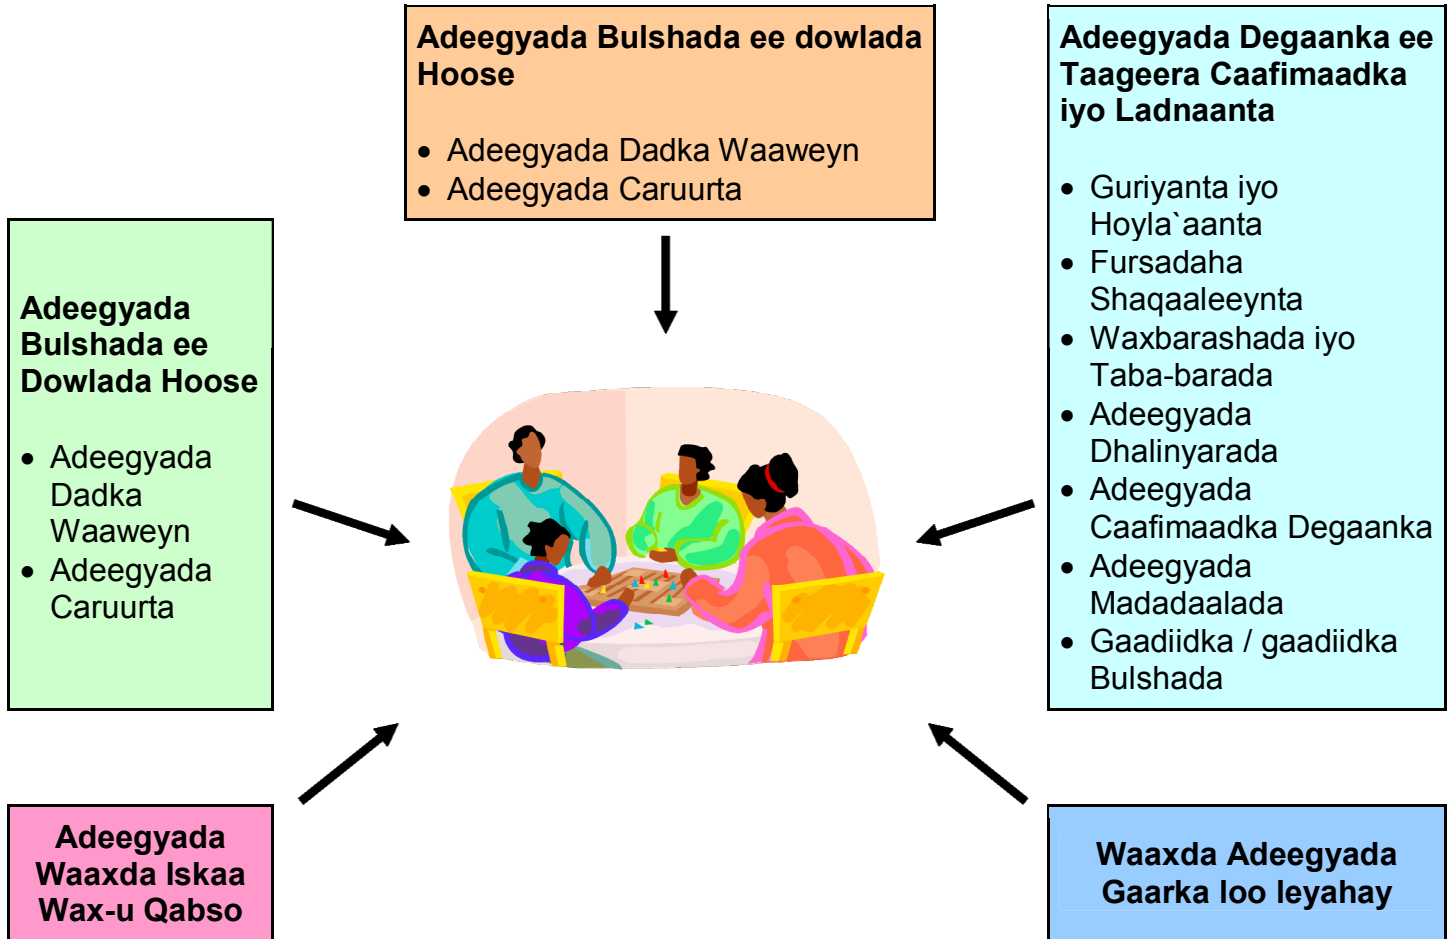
**Adeegyada Bulshada ee dowlada Hoose**

- Adeegyada Dadka Waaweyn
- Adeegyada Caruurta

**Adeegyada Degaanka ee Taageera Caafimaadka iyo Ladnaanta**

- Guriyanta iyo Hoyla`aanta
- Fursadaha Shaqaaleeynta
- Waxbarashada iyo Taba-barada
- Adeegyada Dhalinyarada
- Adeegyada Caafimaadka Degaanka
- Adeegyada Madadaalada
- Gaadiidka / gaadiidka Bulshada

**Adeegyada Bulshada ee Dowlada Hoose**

- Adeegyada Dadka Waaweyn
- Adeegyada Caruurta

**Adeegyada Waaxda Iskaa Wax-u Qabso**

**Waaxda Adeegyada Gaarka loo leyahay**